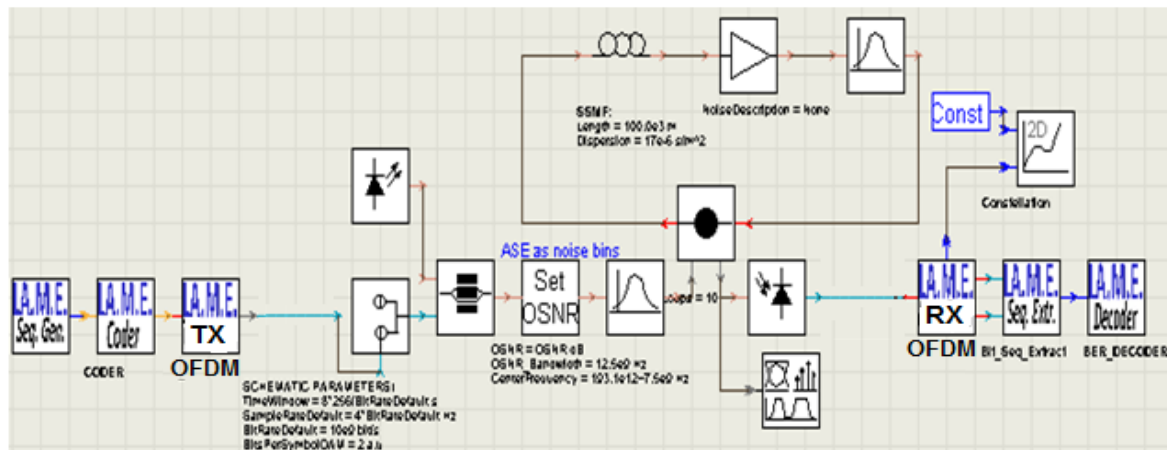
SSMF:
Length = 100.0e3 m
Dispersion = 17e-6 s/m^2

NoiseDescription = None

Const

2D

Constellation

ASE as noise bins

Set OSNR

Loops = 10

LA.M.E. Seq. Gen.

LA.M.E. Coder

CODER

LA.M.E. TX

OFDM

LA.M.E. RX

OFDM

LA.M.E. Seq. Extr.

Bit_Seq_Extract1

LA.M.E. Decoder

BER_DECODER

OSNR = OSNRdB
OSNR_Bandwidth = 12.5e9 Hz
CenterFrequency = 193.1e12-7.5e9 Hz

SCHEMATIC PARAMETERS:
TimeWindow = 8*256/BitRateDefault s
SampleRateDefault = 4*BitRateDefault Hz
BitRateDefault = 10e9 bit/s
BitsPerSymbolQAM = 2 a.u.